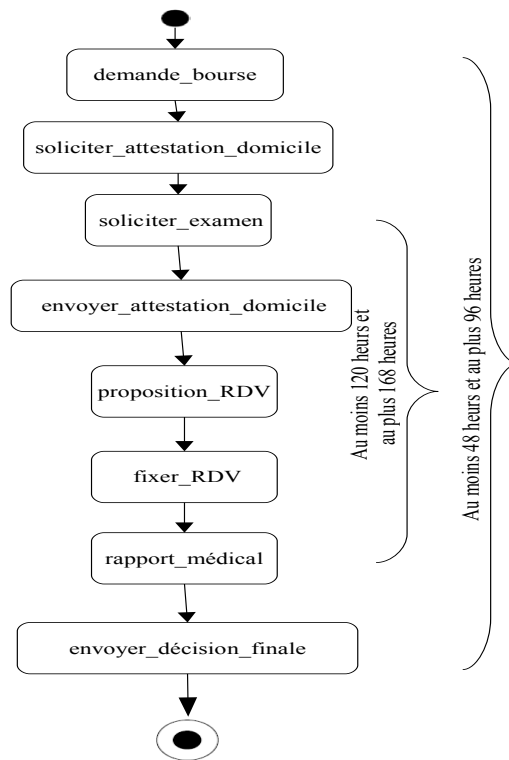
demande_bourse

soliciter_attestation_domicile

soliciter_examen

envoyer_attestation_domicile

proposition_RDV

fixer_RDV

rapport_médical

envoyer_décision_finale

Au moins 120 heures et au plus 168 heures

Au moins 48 heures et au plus 96 heures